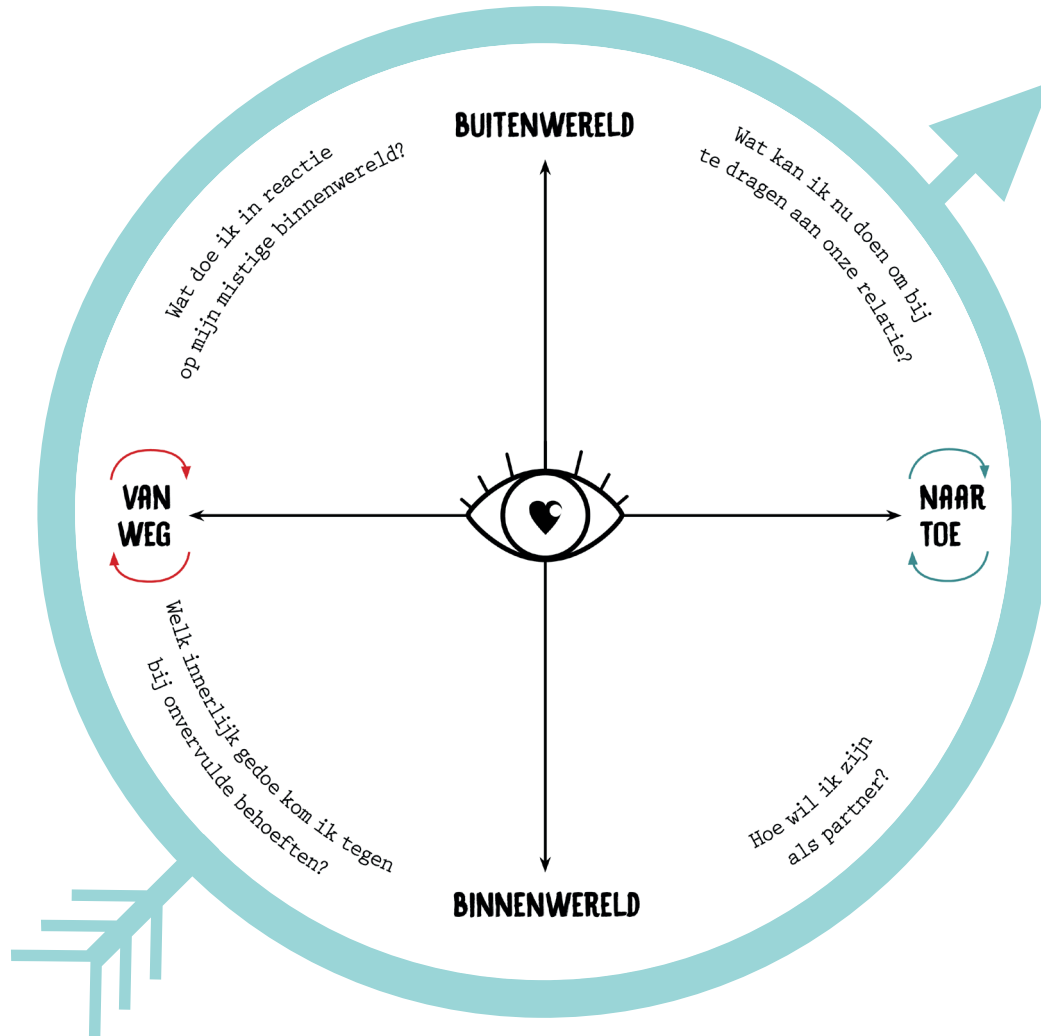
BUITENWERELD

Wat doe ik in reactie op mijn mistige binnenwereld?

Wat kan ik nu doen om bij te dragen aan onze relatie?

VAN WEG

NAAR TOE

Welk innerlijk gedoe kom ik tegen bij onvervulde behoeften?

Hoe wil ik zijn als partner?

BINNENWERELD